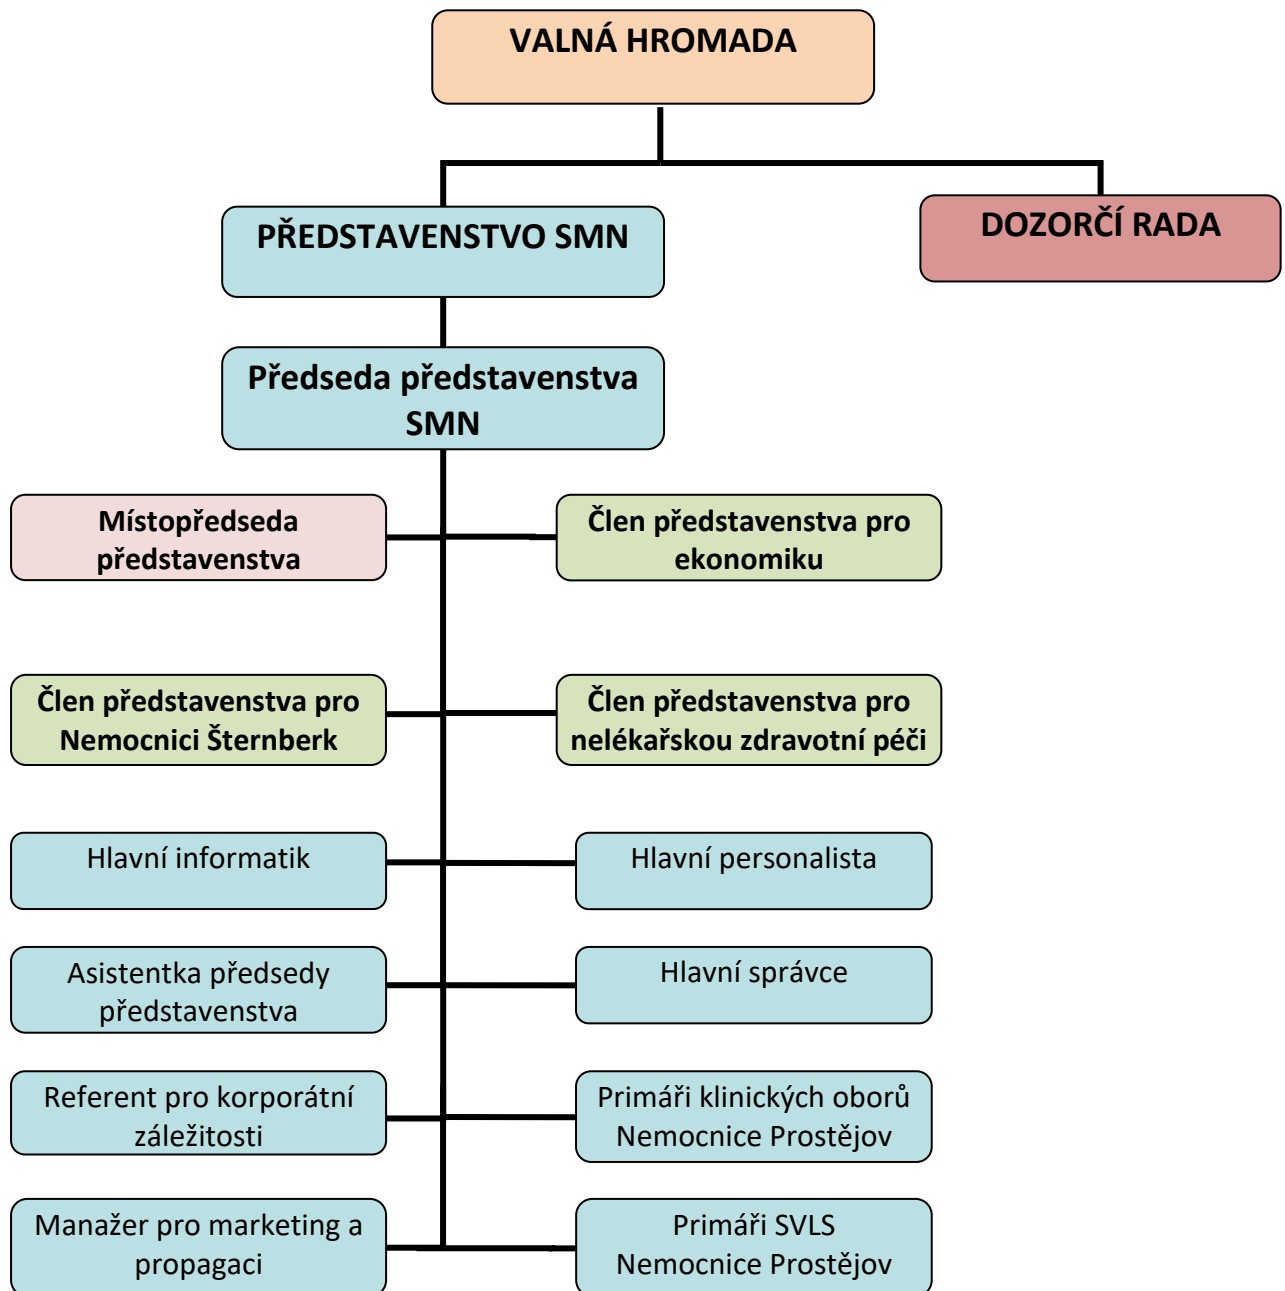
VALNÁ HROMADA

PŘEDSTAVENSTVO SMN

DOZORČÍ RADA

Předseda představenstva SMN

Místopředseda představenstva

Člen představenstva pro ekonomiku

Člen představenstva pro Nemocnici Šternberk

Člen představenstva pro nelékařskou zdravotní péči

Hlavní informatik

Hlavní personalista

Asistentka předsedy představenstva

Hlavní správce

Referent pro korporátní záležitosti

Primáři klinických oborů Nemocnice Prostějov

Manažer pro marketing a propagaci

Primáři SVLS Nemocnice Prostějov